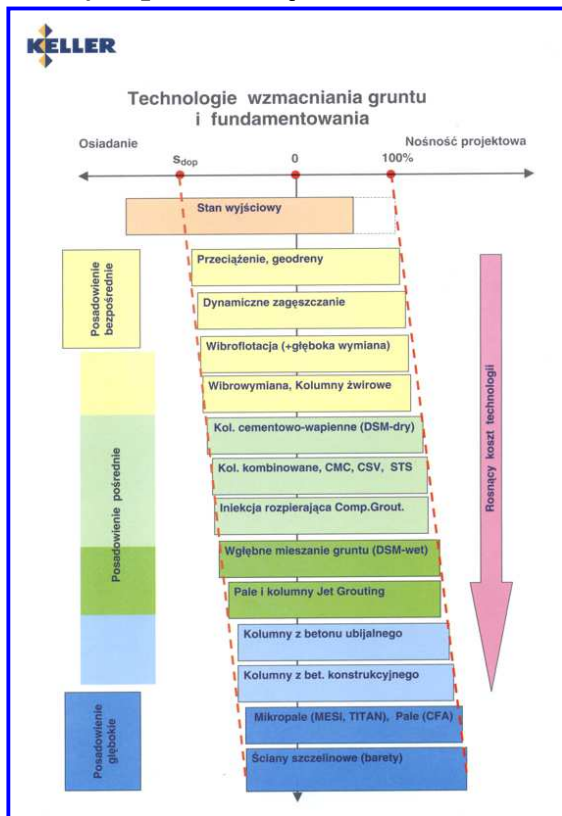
KELLER

Technologie wzmacniania gruntu i fundamentowania

Osiadanie

Nośność projektowa

$s_{dop}$

0

100%

Stan wyjściowy

Posadowienie bezpośrednie

Przeciążenie, geodreny

Dynamiczne zagęszczanie

Wibroflotacja (+głęboka wymiana)

Wibrowymiana, Kolumny żwirowe

Posadowienie pośrednie

Kol. cementowo-wapienne (DSM-dry)

Kol. kombinowane, CMC, CSV, STS

Iniekcja rozpierająca Comp.Grout.

Wgłębne mieszanie gruntu (DSM-wet)

Pale i kolumny Jet Grouting

Kolumny z betonu ubijalnego

Kolumny z bet. konstrukcyjnego

Posadowienie głębokie

Mikropale (MESI, TITAN), Pale (CFA)

Ściany szczelinowe (barety)

Rosnący koszt technologii